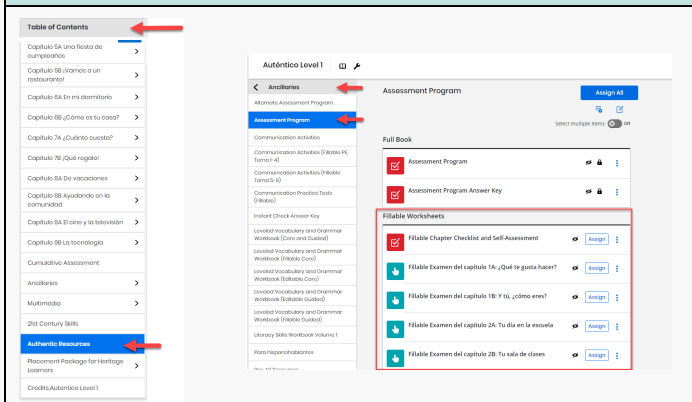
Table of Contents

Capítulo 5A Una fiesta de cumpleaños

Capítulo 5B ¡Vamos a un restaurante!

Capítulo 6A En mi dormitorio

Capítulo 6B ¿Cómo es tu casa?

Capítulo 7A ¿Cuánto cuesta?

Capítulo 7B ¡Qué regalo!

Capítulo 8A De vacaciones

Capítulo 8B Ayudando en la comunidad

Capítulo 9A El cine y la televisión

Capítulo 9B La tecnología

Cumulative Assessment

Ancillaries

Multimedia

21st Century Skills

Authentic Resources

Placement Package for Heritage Learners

Credits;Auténtico Level 1

Auténtico Level 1

Ancillaries

Alternate Assessment Program

Assessment Program

Communication Activities

Communication Activities (Fillable PE, Tema 1-4)

Communication Activities (Fillable Tema 5-9)

Communication Practice Tests (Fillable)

Instant Check Answer Key

Leveled Vocabulary and Grammar Workbook (Core and Guided)

Leveled Vocabulary and Grammar Workbook (Fillable Core)

Leveled Vocabulary and Grammar Workbook (Editable Core)

Leveled Vocabulary and Grammar Workbook (Editable Guided)

Leveled Vocabulary and Grammar Workbook (Fillable Guided)

Literacy Skills Workbook Volume 1

Para hispanohablantes

Assessment Program

Assign All

Select multiple items on

Full Book

Assessment Program

Assessment Program Answer Key

Fillable Worksheets

Fillable Chapter Checklist and Self-Assessment Assign

Fillable Examen del capítulo 1A: ¿Qué te gusta hacer? Assign

Fillable Examen del capítulo 1B: Y tú, ¿cómo eres? Assign

Fillable Examen del capítulo 2A: Tu día en la escuela Assign

Fillable Examen del capítulo 2B: Tu sala de clases Assign